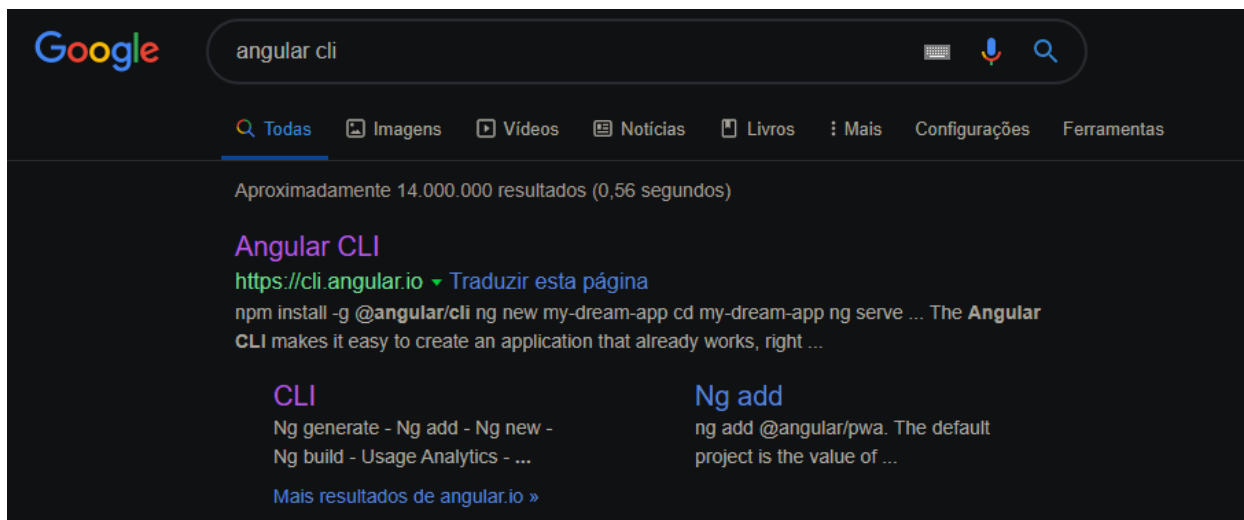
Google

angular cli

Todas Imagens Vídeos Notícias Livros Mais Configurações Ferramentas

Aproximadamente 14.000.000 resultados (0,56 segundos)

Angular CLI
https://cli.angular.io ▾ Traduzir esta página
npm install -g @angular/cli ng new my-dream-app cd my-dream-app ng serve ... The Angular CLI makes it easy to create an application that already works, right ...

CLI
Ng generate - Ng add - Ng new - Ng build - Usage Analytics - ...

Ng add
ng add @angular/pwa. The default project is the value of ...

Mais resultados de angular.io »